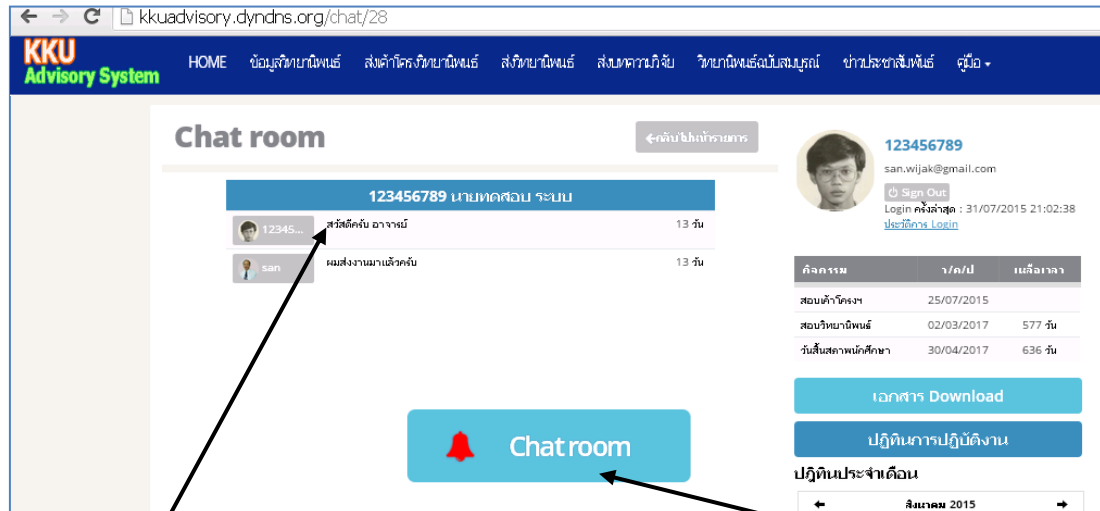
kkuadvisory.dyndns.org/chat/28

KKU Advisory System

HOME ข้อมูลวิทยานิพนธ์ ส่งเค้าโครงวิทยานิพนธ์ ส่งวิทยานิพนธ์ ส่งบทความวิจัย วิทยานิพนธ์ฉบับสมบูรณ์ ข่าวประชาสัมพันธ์ คู่มือ

Chat room

กลับไปหน้ารายการ

123456789 นายทดสอบ ระบบ

| | | |
|---|---|---|
| 12345... | สวัสดีครับ อาจารย์ | 13 วัน |
| san | ผมส่งงานมาแล้วครับ | 13 วัน |

Chat room

123456789
san.wijak@gmail.com
Sign Out
Login ครั้งล่าสุด : 31/07/2015 21:02:38
ประวัติการ Login

| กิจกรรม | ว/ด/ป | เหลือเวลา |
|---|---|---|
| สอบเค้าโครงฯ | 25/07/2015 | |
| สอบวิทยานิพนธ์ | 02/03/2017 | 577 วัน |
| วันสิ้นสุดสภาพนักศึกษา | 30/04/2017 | 636 วัน |

เอกสาร Download

ปฏิทินการปฏิบัติงาน

ปฏิทินประจำเดือน

สิงหาคม 2015